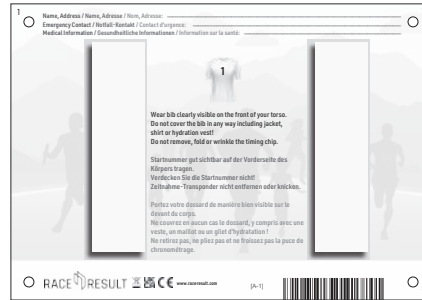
1

Name, Address / Name, Adresse / Nom, Adresse:
Emergency Contact / Notfall-Kontakt / Contact d'urgence:
Medical Information / Gesundheitliche Informationen / Information sur la santé:

1

Wear bib clearly visible on the front of your torso.
Do not cover the bib in any way including jacket, shirt or hydration vest!
Do not remove, fold or wrinkle the timing chip.

Startnummer gut sichtbar auf der Vorderseite des Körpers tragen.
Verdecken Sie die Startnummer nicht!
Zeitnahme-Transponder nicht entfernen oder knicken.

Portez votre dossard de manière bien visible sur le devant du corps.
Ne couvrez en aucun cas le dossard, y compris avec une veste, un maillot ou un gilet d'hydratation !
Ne retirez pas, ne pliez pas et ne froissez pas la puce de chronométrage.

RACE RESULT CE www.raceresult.com [A-1]